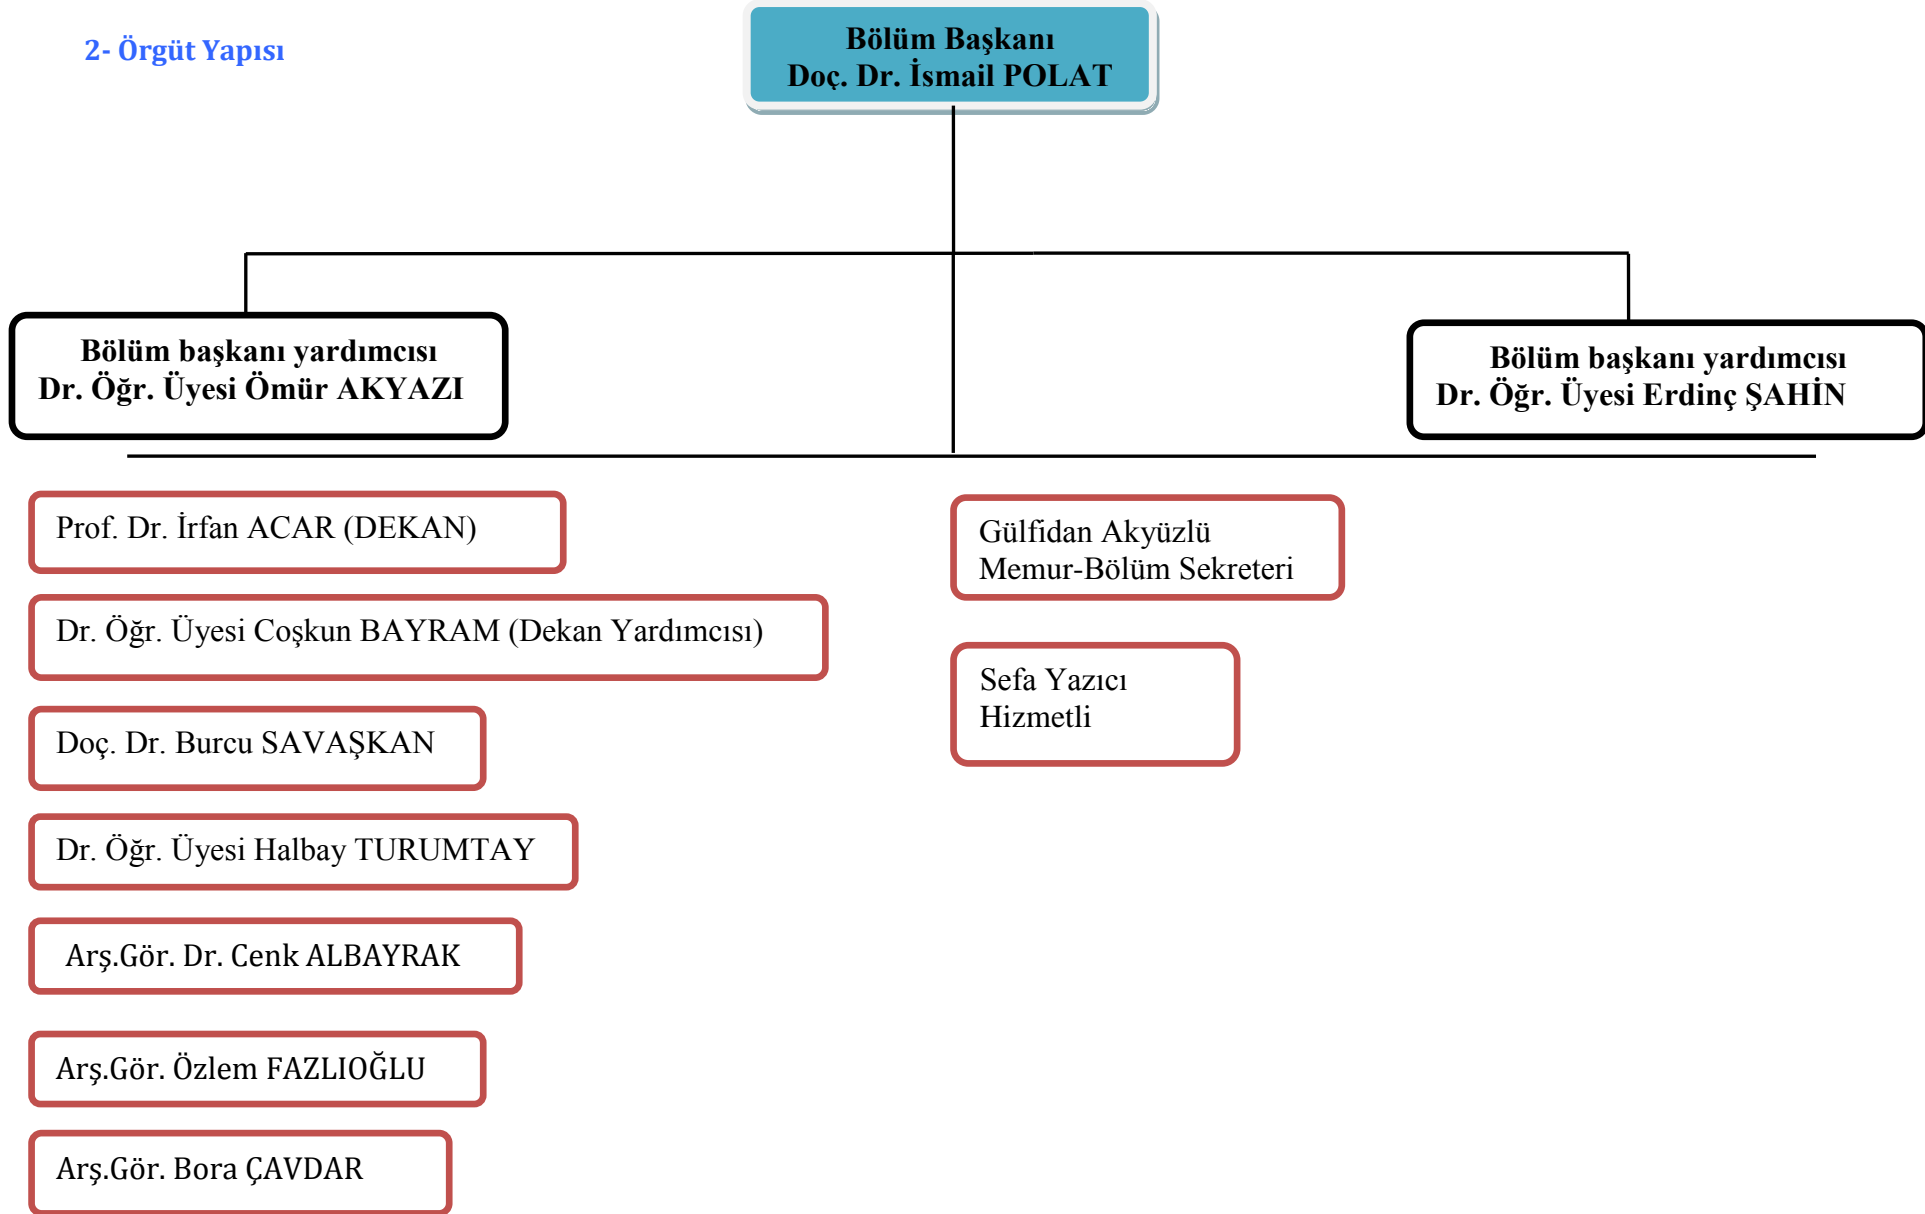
2- Örgüt Yapısı

Bölüm Başkanı
Doç. Dr. İsmail POLAT

Bölüm başkanı yardımcısı
Dr. Öğr. Üyesi Ömür AKYAZI

Bölüm başkanı yardımcısı
Dr. Öğr. Üyesi Erdinç ŞAHİN

Prof. Dr. İrfan ACAR (DEKAN)

Dr. Öğr. Üyesi Coşkun BAYRAM (Dekan Yardımcısı)

Doç. Dr. Burcu SAVAŞKAN

Dr. Öğr. Üyesi Halbay TURUMTAY

Arş.Gör. Dr. Cenk ALBAYRAK

Arş.Gör. Özlem FAZLIOĞLU

Arş.Gör. Bora ÇAVDAR

Gülfidan Akyüzlü
Memur-Bölüm Sekreteri

Sefa Yazıcı
Hizmetli